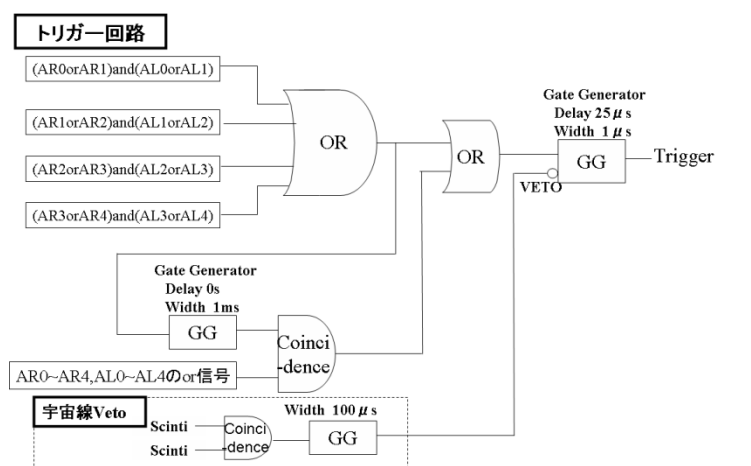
トリガー回路

(AR0orAR1)and(AL0orAL1)

(AR1orAR2)and(AL1orAL2)

(AR2orAR3)and(AL2orAL3)

(AR3orAR4)and(AL3orAL4)

OR

OR

Gate Generator
Delay 25 $\mu$ s
Width 1 $\mu$ s

GG

Trigger

VETO

Gate Generator
Delay 0s
Width 1ms

GG

Coinci -dence

AR0~AR4,AL0~AL4のor信号

宇宙線Veto

Scinti

Scinti

Coinci -dence

Width 100 $\mu$ s

GG